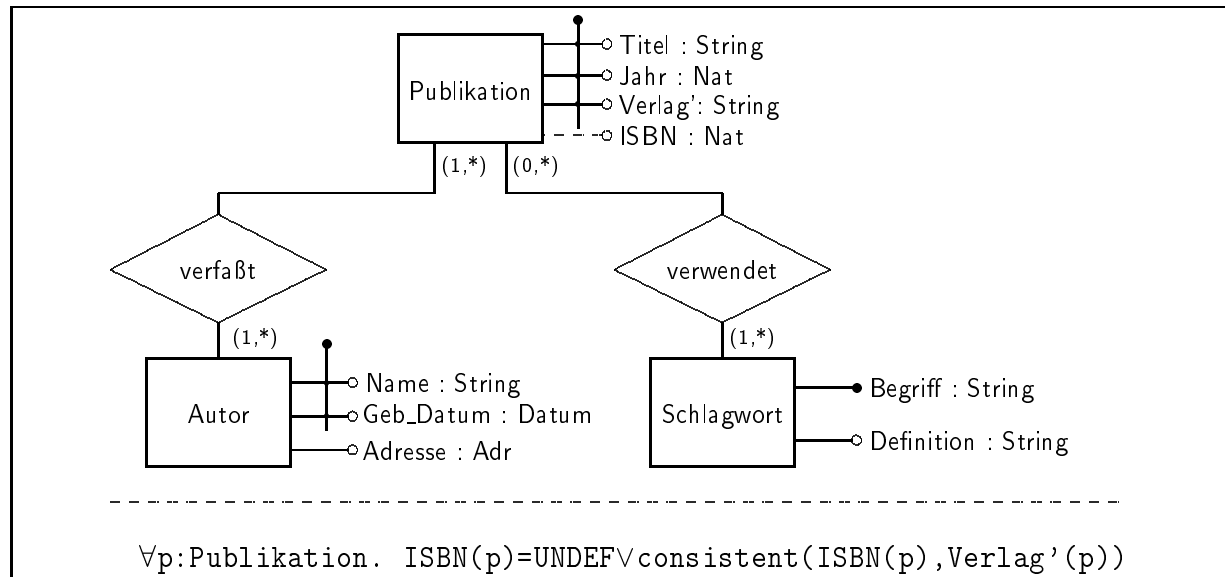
Publikation

Titel : String
Jahr : Nat
Verlag': String
ISBN : Nat

(1,*)
(0,*)

verfaßt

verwendet

(1,*)
(1,*)

Autor

Name : String
Geb_Datum : Datum
Adresse : Adr

Schlagwort

Begriff : String
Definition : String

$\forall$p:Publikation. ISBN(p)=UNDEF$\vee$consistent(ISBN(p),Verlag'(p))